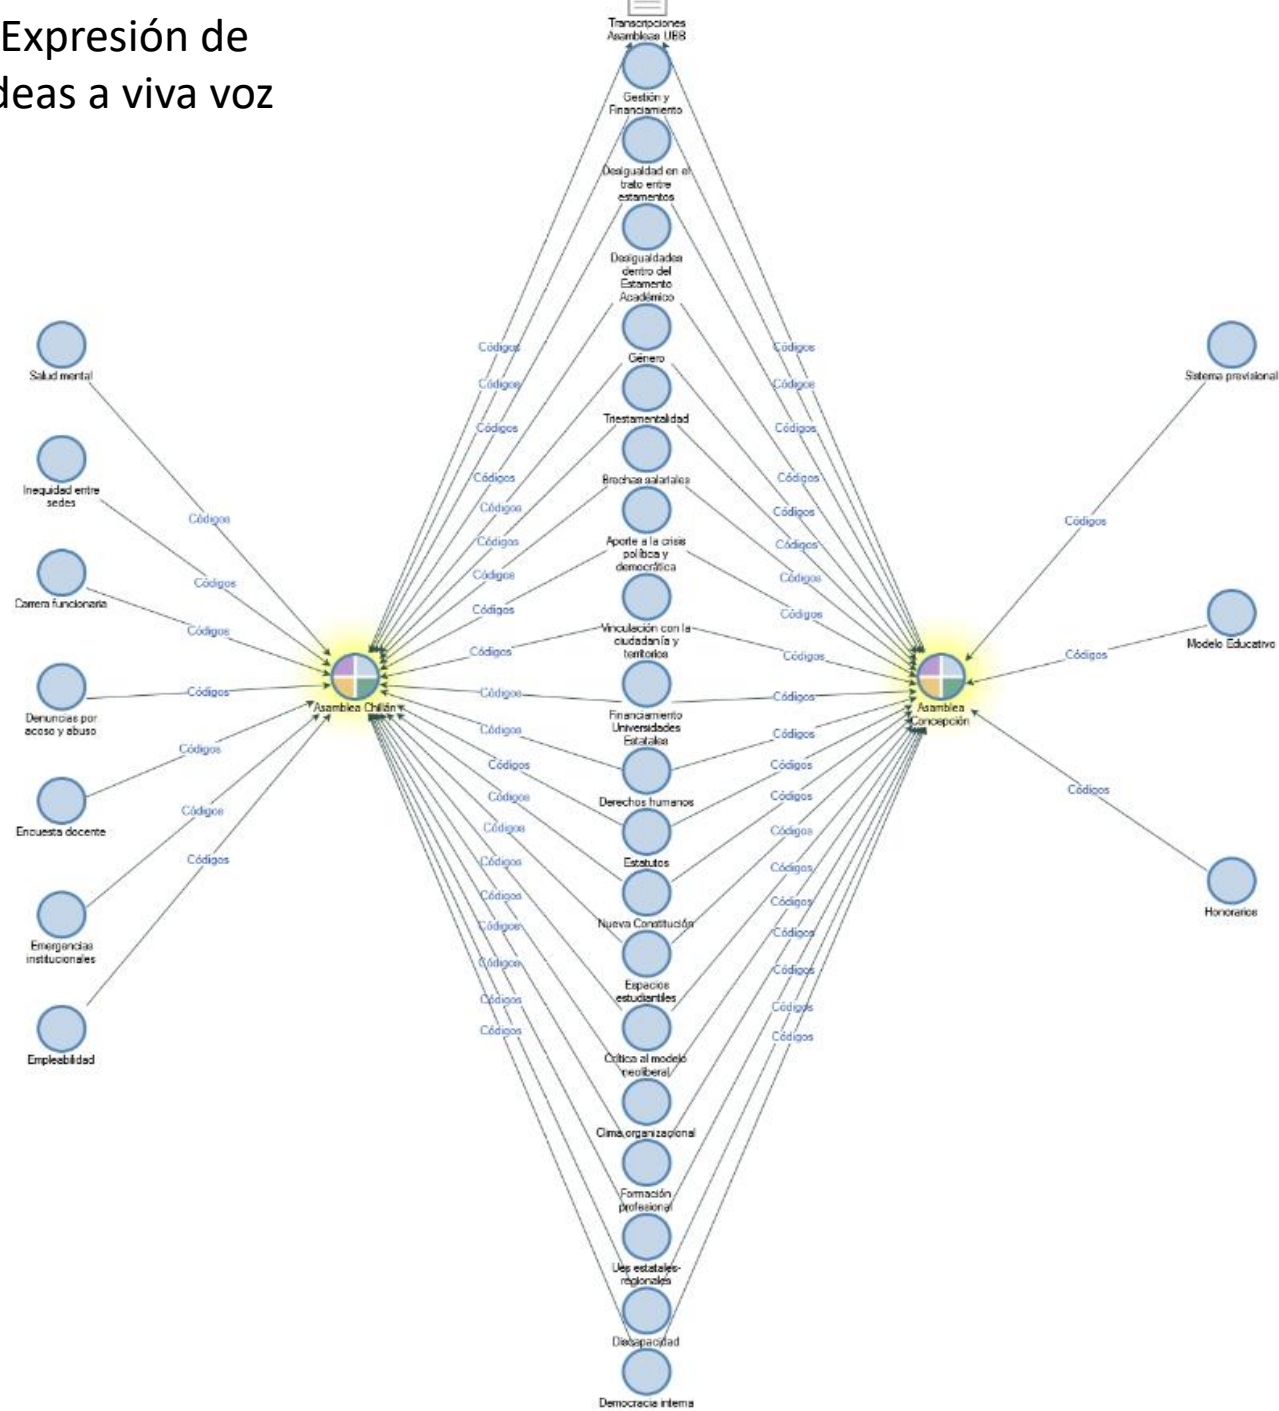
Expresión de
ideas a viva voz

Transcripciones Asambleas UBB

Gestión y Financiamiento

Desigualdad en el trato entre estamentos

Desigualdades dentro del Estamento Académico

Género

Triestamentalidad

Brechas salariales

Aporte a la crisis política y democrática

Vinculación con la ciudadanía y territorio

Financiamiento Universidades Estatales

Derechos humanos

Estatutos

Nueva Constitución

Espacios estudiantiles

Crítica al modelo neoliberal

Clima organizacional

Formación profesional

Ues estatales-regionales

Discapacidad

Democracia interna

Salud mental

Inequidad entre sedes

Carrera funcionaria

Denuncias por acoso y abuso

Encuesta docente

Emergencias institucionales

Empleabilidad

Asamblea Chillán

Asamblea Concepción

Sistema previsional

Modelo Educativo

Honorarios

Códigos
Códigos
Códigos
Códigos
Códigos
Códigos
Códigos
Códigos
Códigos
Códigos
Códigos
Códigos
Códigos
Códigos
Códigos
Códigos
Códigos
Códigos
Códigos
Códigos
Códigos
Códigos
Códigos
Códigos
Códigos
Códigos
Códigos
Códigos
Códigos
Códigos
Códigos
Códigos
Códigos
Códigos
Códigos
Códigos
Códigos
Códigos
Códigos
Códigos
Códigos
Códigos
Códigos
Códigos
Códigos
Códigos
Códigos